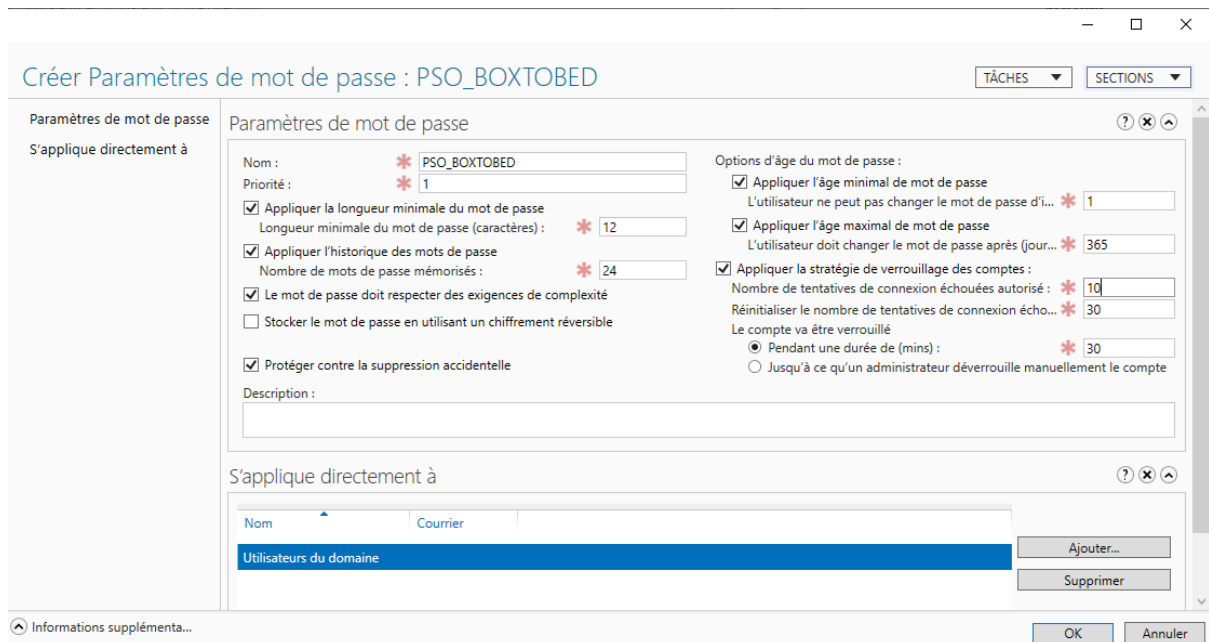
Créer Paramètres de mot de passe : PSO_BOXTOBED

TÂCHES ▼
SECTIONS ▼

Paramètres de mot de passe
S'applique directement à

Paramètres de mot de passe

Nom : PSO_BOXTOBED
Priorité : 1
☑ Appliquer la longueur minimale du mot de passe
Longueur minimale du mot de passe (caractères) : 12
☑ Appliquer l'historique des mots de passe
Nombre de mots de passe mémorisés : 24
☑ Le mot de passe doit respecter des exigences de complexité
☐ Stocker le mot de passe en utilisant un chiffrement réversible
☑ Protéger contre la suppression accidentelle

Options d'âge du mot de passe :
☑ Appliquer l'âge minimal de mot de passe
L'utilisateur ne peut pas changer le mot de passe d'i... 1
☑ Appliquer l'âge maximal de mot de passe
L'utilisateur doit changer le mot de passe après (jour... 365
☑ Appliquer la stratégie de verrouillage des comptes :
Nombre de tentatives de connexion échouées autorisé : 10
Réinitialiser le nombre de tentatives de connexion écho... 30
Le compte va être verrouillé
◉ Pendant une durée de (mins) : 30
○ Jusqu'à ce qu'un administrateur déverrouille manuellement le compte

Description :

S'applique directement à

| Nom | Courrier |
|---|---|
| Utilisateurs du domaine | |

Ajouter...
Supprimer

Informations supplémenta...
OK
Annuler